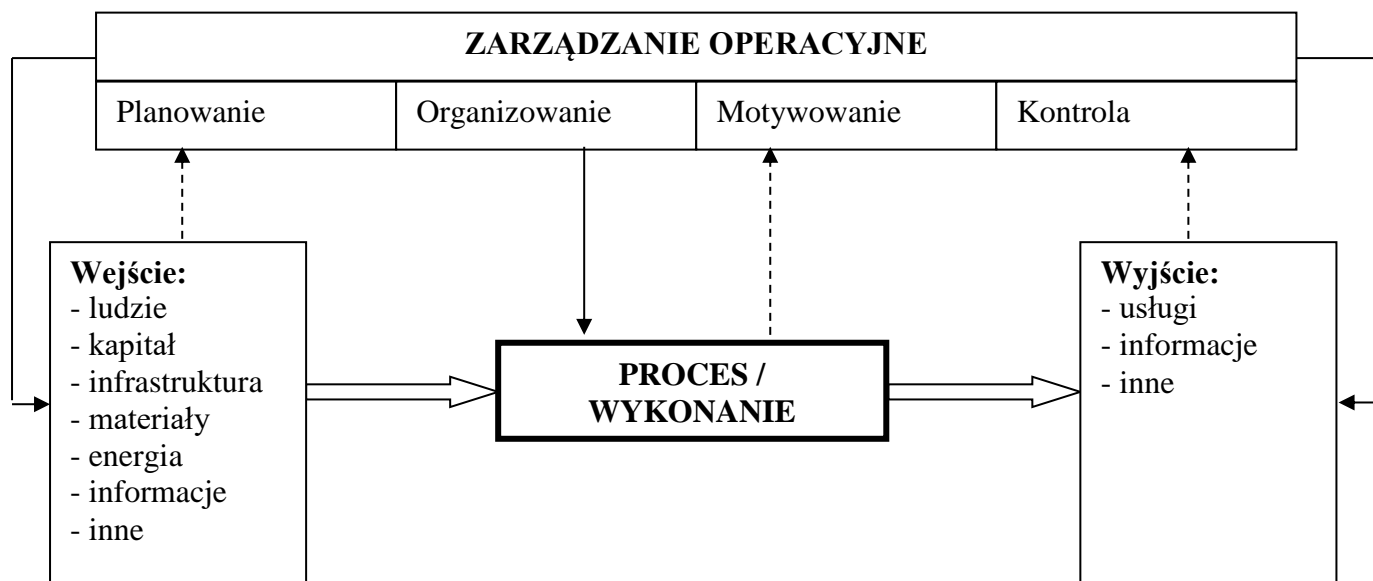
ZARZĄDZANIE OPERACYJNE

Planowanie

Organizowanie

Motywowanie

Kontrola

Wejście:
- ludzie
- kapitał
- infrastruktura
- materiały
- energia
- informacje
- inne

PROCES / WYKONANIE

Wyjście:
- usługi
- informacje
- inne